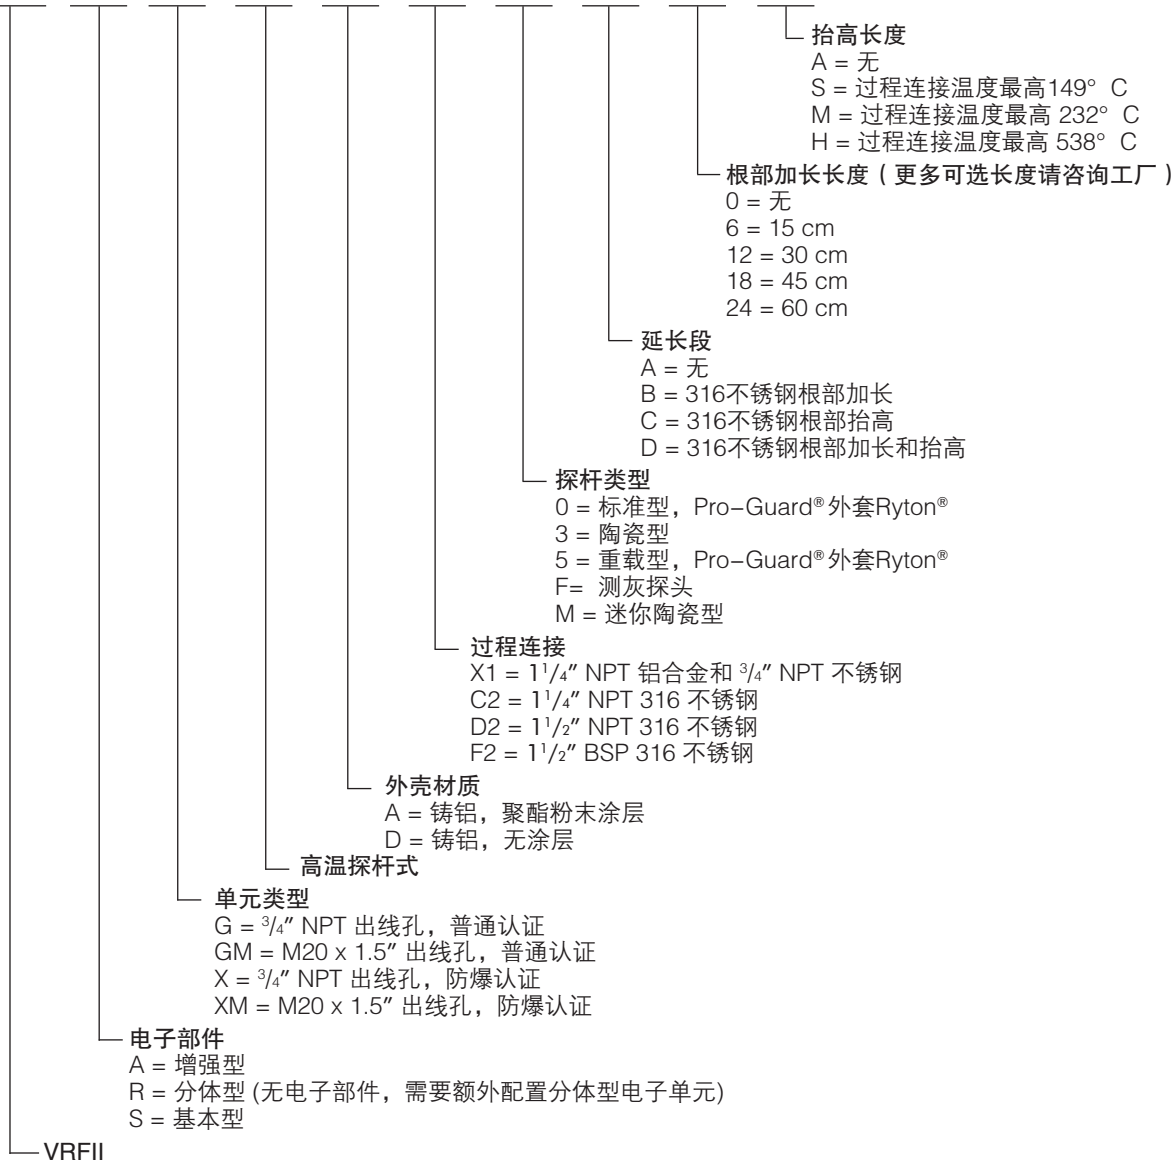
抬高长度
A = 无
S = 过程连接温度最高149° C
M = 过程连接温度最高 232° C
H = 过程连接温度最高 538° C

根部加长长度（更多可选长度请咨询工厂）
0 = 无
6 = 15 cm
12 = 30 cm
18 = 45 cm
24 = 60 cm

延长段
A = 无
B = 316不锈钢根部加长
C = 316不锈钢根部抬高
D = 316不锈钢根部加长和抬高

探杆类型
0 = 标准型，Pro–Guard® 外套Ryton®
3 = 陶瓷型
5 = 重载型，Pro–Guard® 外套Ryton®
F= 测灰探头
M = 迷你陶瓷型

过程连接
X1 = $1^1/_4$″ NPT 铝合金和 $^3/_4$″ NPT 不锈钢
C2 = $1^1/_4$″ NPT 316 不锈钢
D2 = $1^1/_2$″ NPT 316 不锈钢
F2 = $1^1/_2$″ BSP 316 不锈钢

外壳材质
A = 铸铝，聚酯粉末涂层
D = 铸铝，无涂层

高温探杆式

单元类型
G = $^3/_4$″ NPT 出线孔，普通认证
GM = M20 x 1.5″ 出线孔，普通认证
X = $^3/_4$″ NPT 出线孔，防爆认证
XM = M20 x 1.5″ 出线孔，防爆认证

电子部件
A = 增强型
R = 分体型 (无电子部件，需要额外配置分体型电子单元)
S = 基本型

VRFII